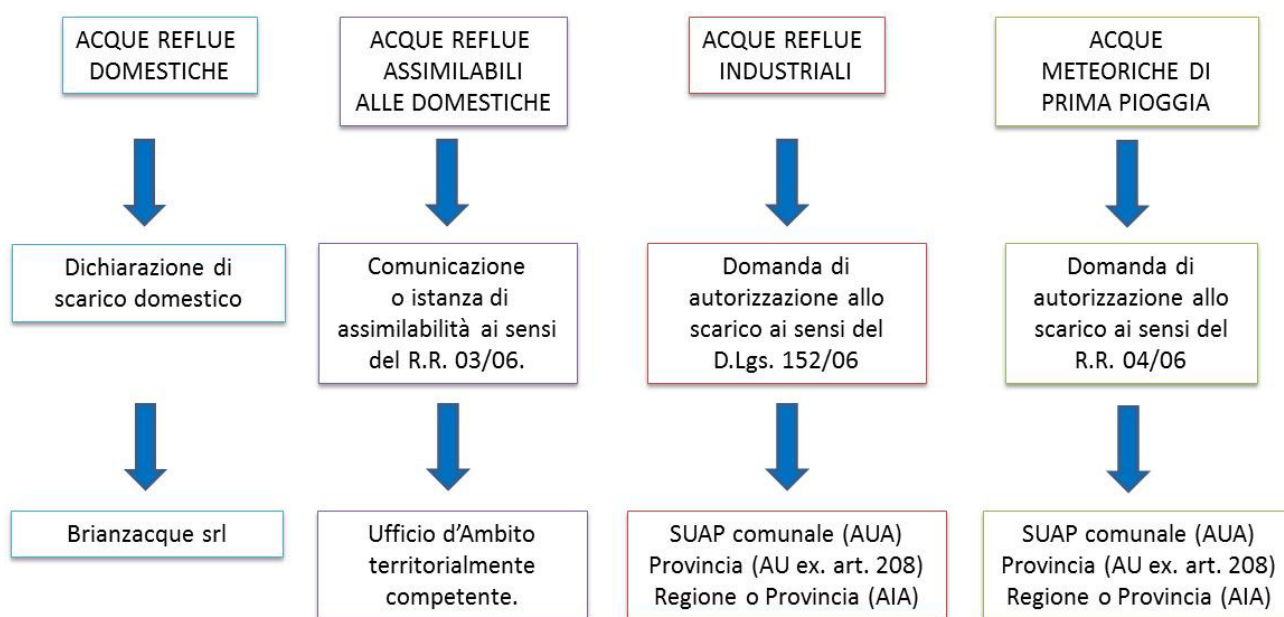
ACQUE REFLUE DOMESTICHE

Dichiarazione di scarico domestico

Brianzacque srl

ACQUE REFLUE ASSIMILABILI ALLE DOMESTICHE

Comunicazione o istanza di assimilabilità ai sensi del R.R. 03/06.

Ufficio d'Ambito territorialmente competente.

ACQUE REFLUE INDUSTRIALI

Domanda di autorizzazione allo scarico ai sensi del D.Lgs. 152/06

SUAP comunale (AUA)
Provincia (AU ex. art. 208)
Regione o Provincia (AIA)

ACQUE METEORICHE DI PRIMA PIOGGIA

Domanda di autorizzazione allo scarico ai sensi del R.R. 04/06

SUAP comunale (AUA)
Provincia (AU ex. art. 208)
Regione o Provincia (AIA)